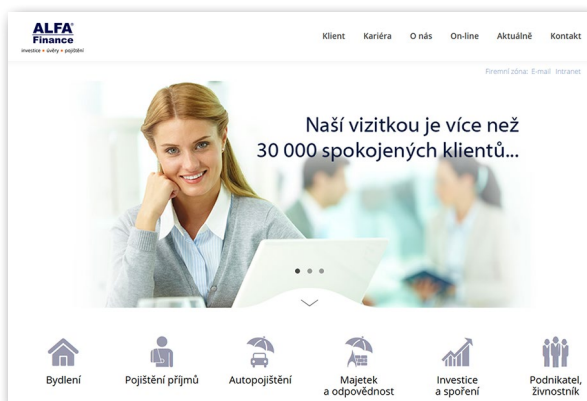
ALFA Finance
investice • úvěry • pojištění

Klient Kariéra O nás On-line Aktuálně Kontakt

Firemní zóna: E-mail Intranet

Naší vizitkou je více než 30 000 spokojených klientů...

Bydlení
Pojištění příjmů
Autopojištění
Majetek a odpovědnost
Investice a spoření
Podnikatel, živnostník